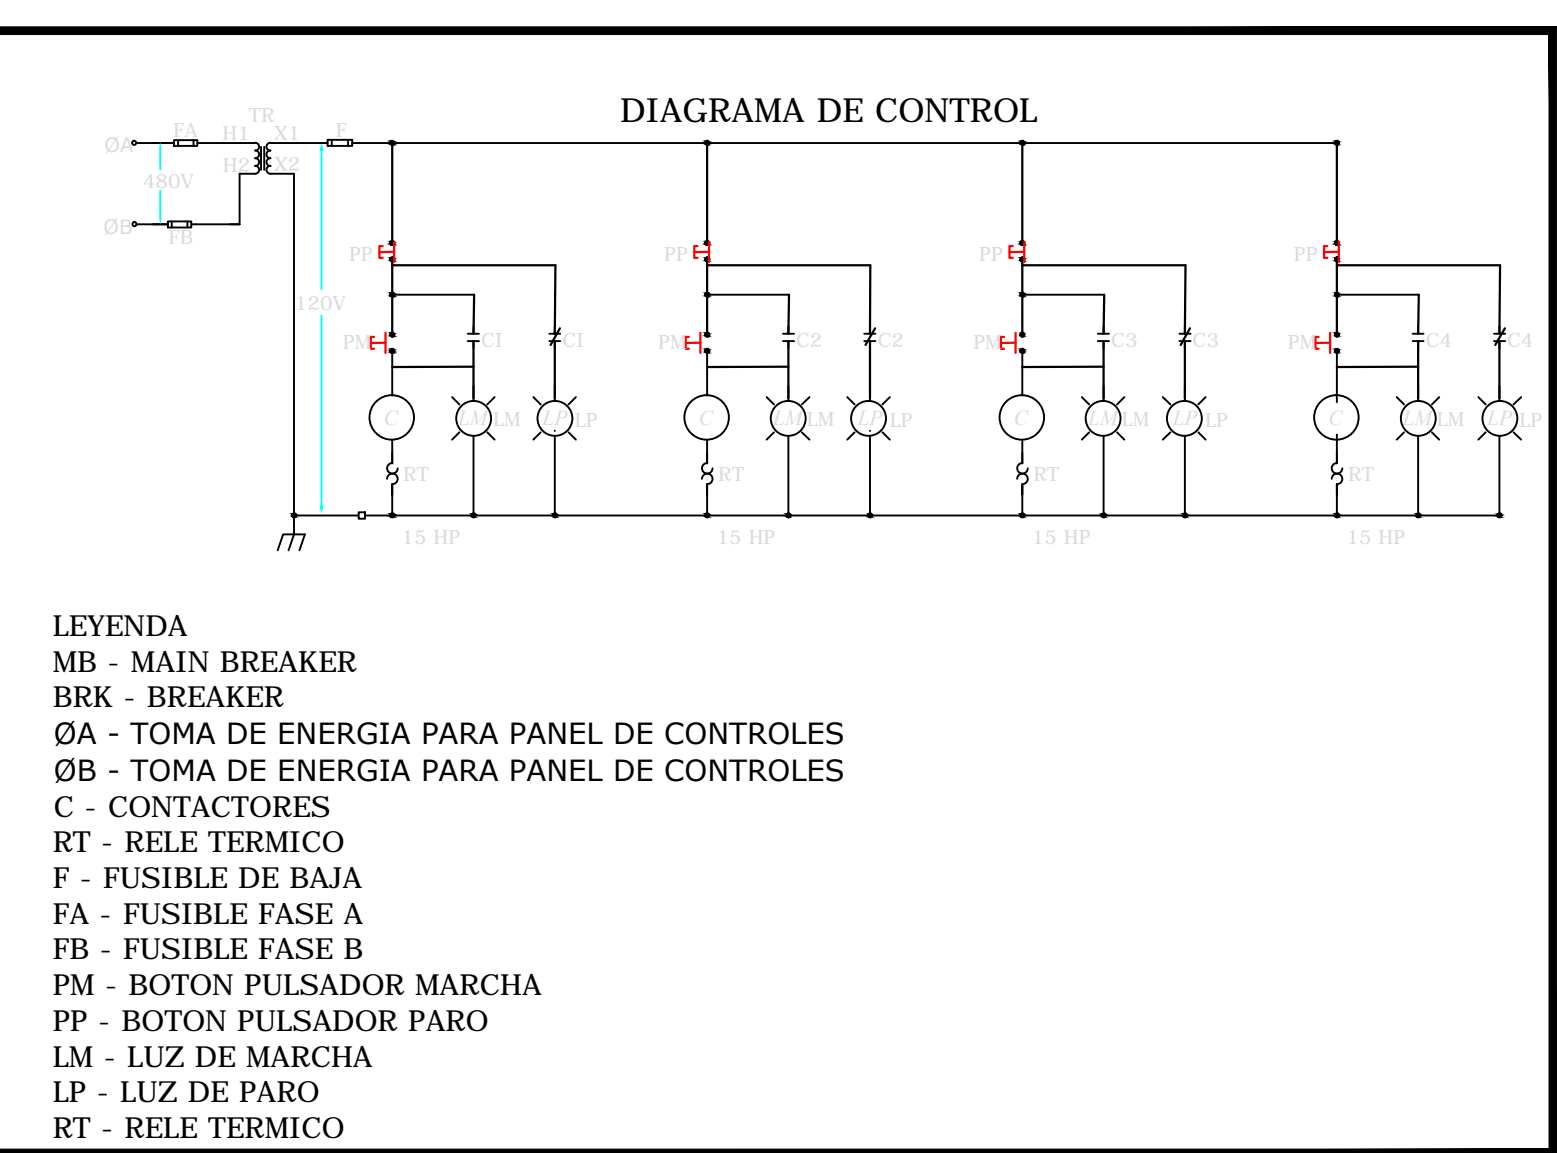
DIAGRAMA DE CONTROL

ØA FA H1 TR X1 F
480V
H2 X2
ØB FB
120V

PP PM CI CI C LM LM LP LP RT 15 HP
PP PM C2 C2 C LM LM LP LP RT 15 HP
PP PM C3 C3 C LM LM LP LP RT 15 HP
PP PM C4 C4 C LM LM LP LP RT 15 HP

LEYENDA
MB - MAIN BREAKER
BRK - BREAKER
ØA - TOMA DE ENERGIA PARA PANEL DE CONTROLES
ØB - TOMA DE ENERGIA PARA PANEL DE CONTROLES
C - CONTACTORES
RT - RELE TERMICO
F - FUSIBLE DE BAJA
FA - FUSIBLE FASE A
FB - FUSIBLE FASE B
PM - BOTON PULSADOR MARCHA
PP - BOTON PULSADOR PARO
LM - LUZ DE MARCHA
LP - LUZ DE PARO
RT - RELE TERMICO